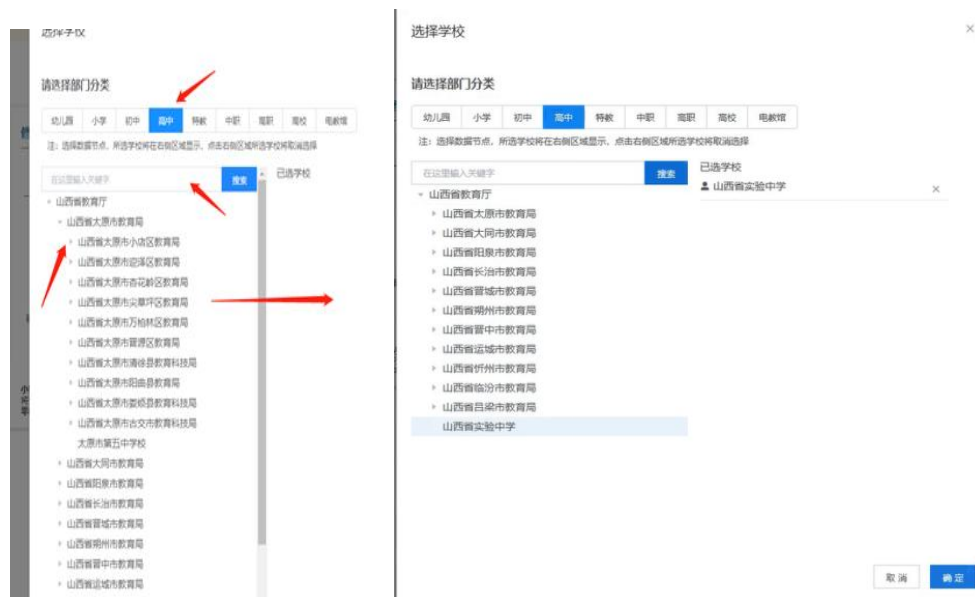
选择学校

请选择部门分类

幼儿园 小学 初中 高中 特教 中职 高职 高校 电教馆

注：选择数据节点，所选学校将在右侧区域显示，点击右侧区域所选学校将取消选择

在这里输入关键字 搜索

已选学校

山西省教育厅
山西省太原市教育局
山西省太原市小店区教育局
山西省太原市迎泽区教育局
山西省太原市杏花岭区教育局
山西省太原市尖草坪区教育局
山西省太原市万柏林区教育局
山西省太原市晋源区教育局
山西省太原市清徐县教育科技局
山西省太原市阳曲县教育局
山西省太原市娄烦县教育科技局
山西省太原市古交市教育科技局
太原市第五中学校
山西省大同市教育局
山西省阳泉市教育局
山西省长治市教育局
山西省晋城市教育局
山西省朔州市教育局
山西省晋中市教育局
山西省运城市教育局

选择学校

请选择部门分类

幼儿园 小学 初中 高中 特教 中职 高职 高校 电教馆

注：选择数据节点，所选学校将在右侧区域显示，点击右侧区域所选学校将取消选择

在这里输入关键字 搜索

已选学校
山西省实验中学 ×

山西省教育厅
山西省太原市教育局
山西省大同市教育局
山西省阳泉市教育局
山西省长治市教育局
山西省晋城市教育局
山西省朔州市教育局
山西省晋中市教育局
山西省运城市教育局
山西省忻州市教育局
山西省临汾市教育局
山西省吕梁市教育局
山西省实验中学

取消 确定